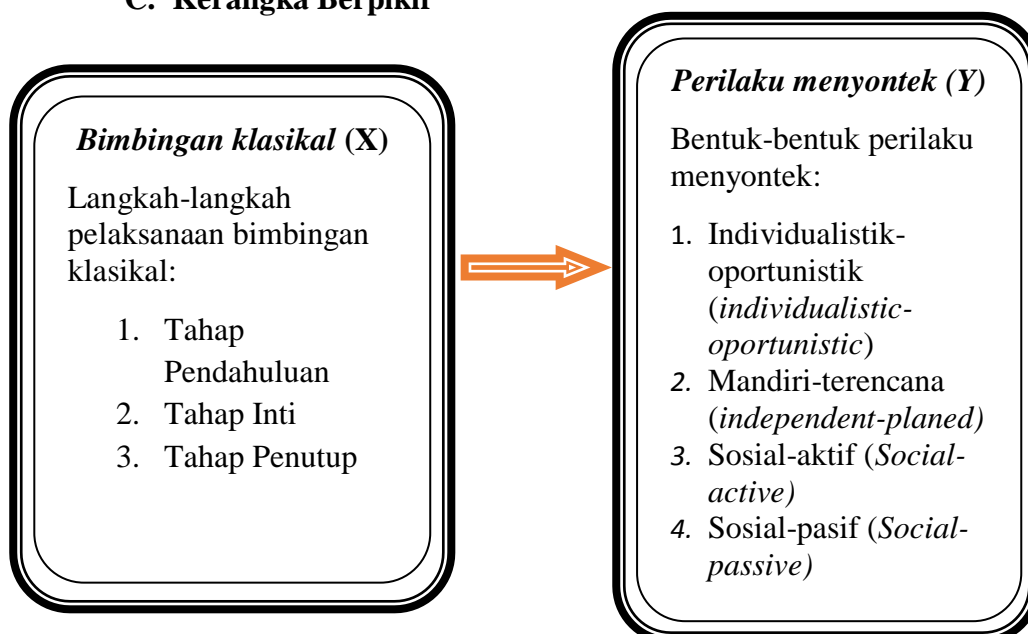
C. Kerangka Berpikir

*Bimbingan klasikal* **(X)**

Langkah-langkah pelaksanaan bimbingan klasikal:

1. Tahap Pendahuluan
2. Tahap Inti
3. Tahap Penutup

*Perilaku menyontek (Y)*

Bentuk-bentuk perilaku menyontek:

1. Individualistik-oportunistik (*individualistic-oportunistic*)
2. Mandiri-terencana (*independent-planed)*
3. Sosial-aktif (*Social-active)*
4. Sosial-pasif (*Social-passive)*